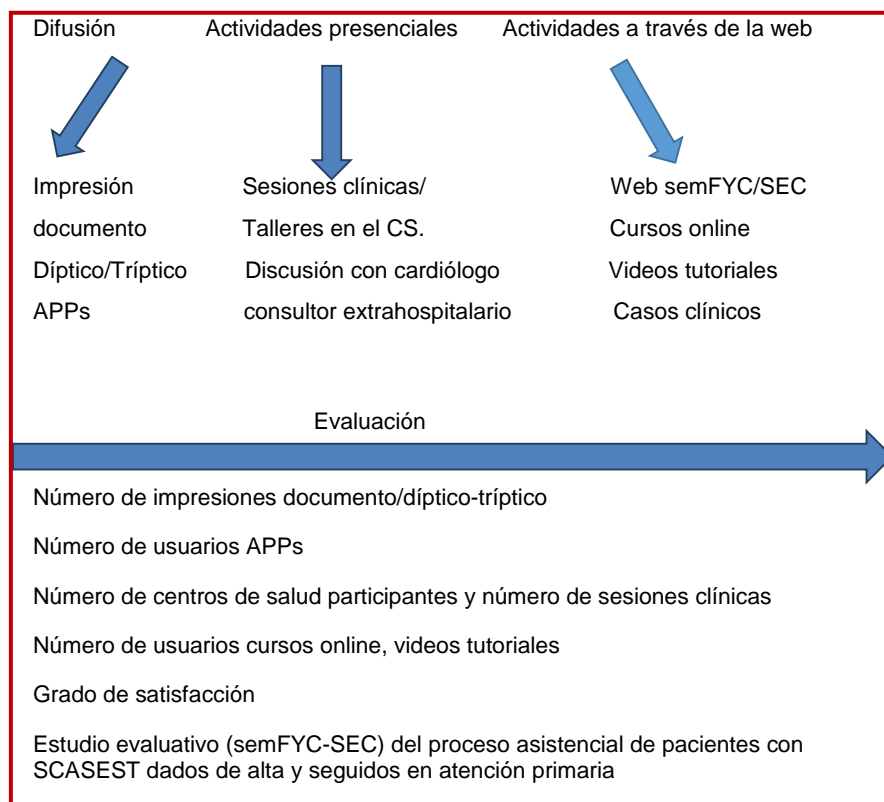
Difusión

Actividades presenciales

Actividades a través de la web

Impresión documento
Díptico/Tríptico
APPs

Sesiones clínicas/
Talleres en el CS.
Discusión con cardiólogo consultor extrahospitalario

Web semFYC/SEC
Cursos online
Videos tutoriales
Casos clínicos

Evaluación

Número de impresiones documento/díptico-tríptico

Número de usuarios APPs

Número de centros de salud participantes y número de sesiones clínicas

Número de usuarios cursos online, videos tutoriales

Grado de satisfacción

Estudio evaluativo (semFYC-SEC) del proceso asistencial de pacientes con SCASEST dados de alta y seguidos en atención primaria